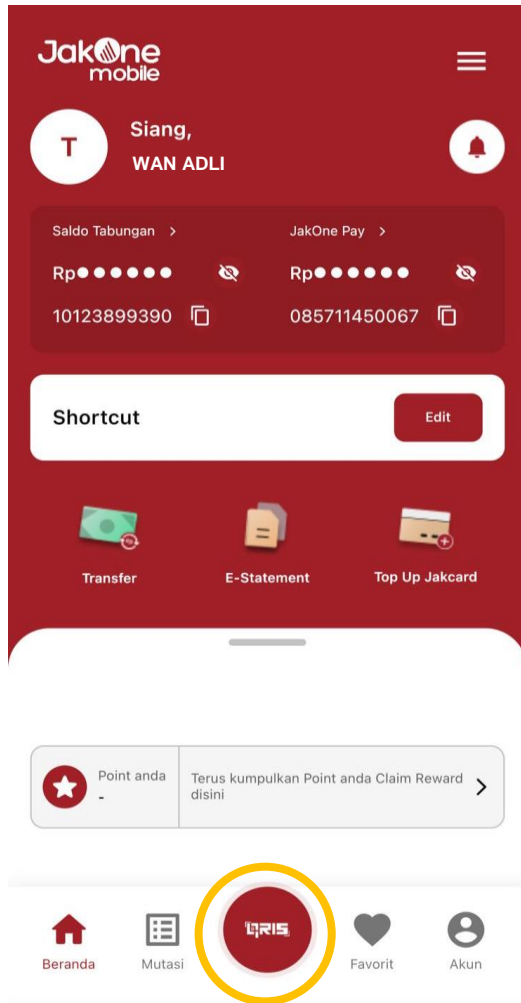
JakOne mobile

T

Siang,
WAN ADLI

Saldo Tabungan >
Rp●●●●●●
10123899390

JakOne Pay >
Rp●●●●●●
085711450067

Shortcut
Edit

Transfer
E-Statement
Top Up Jakcard

Point anda
-
Terus kumpulkan Point anda Claim Reward disini

Beranda
Mutasi
QRIS
Favorit
Akun